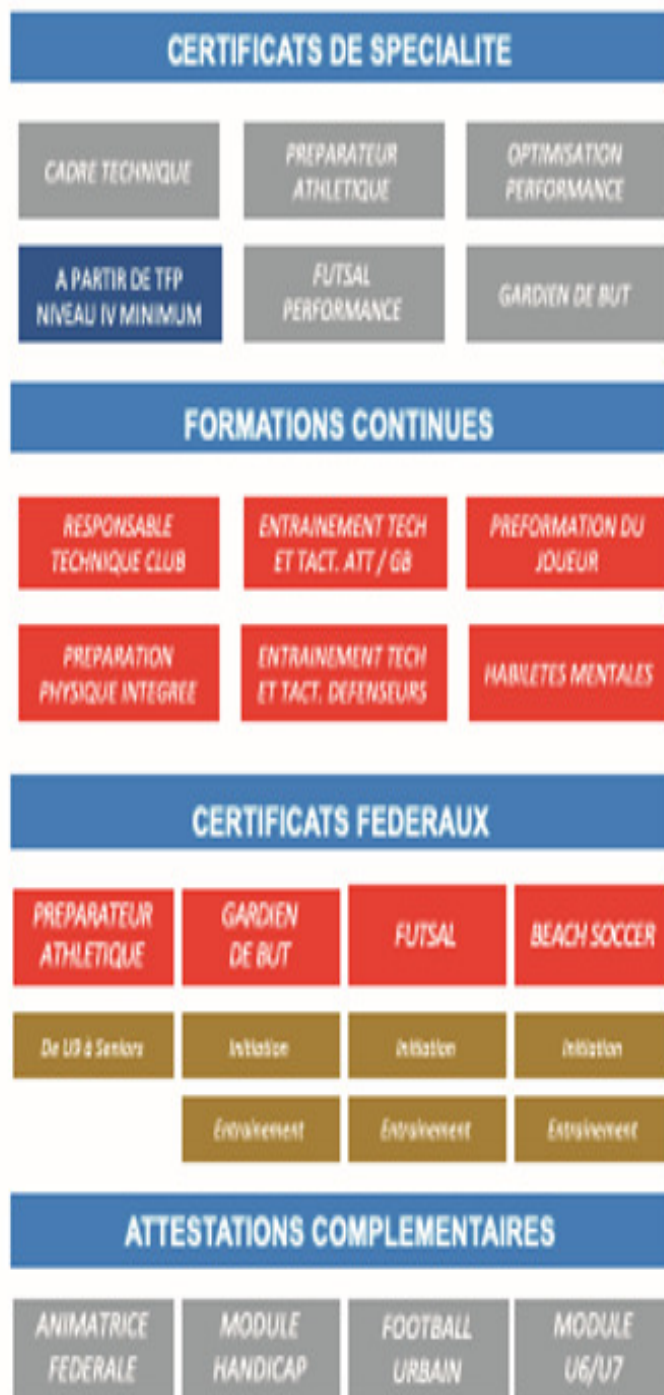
CERTIFICATS DE SPECIALITE

CADRE TECHNIQUE

PREPARATEUR ATHLETIQUE

OPTIMISATION PERFORMANCE

A PARTIR DE TFP NIVEAU IV MINIMUM

FUTSAL PERFORMANCE

GARDIEN DE BUT

FORMATIONS CONTINUES

RESPONSABLE TECHNIQUE CLUB

ENTRAINEMENT TECH ET TACT. ATT / GB

PREFORMATION DU JOUEUR

PREPARATION PHYSIQUE INTEGREE

ENTRAINEMENT TECH ET TACT. DEFENSEURS

HABILETES MENTALES

CERTIFICATS FEDERAUX

PREPARATEUR ATHLETIQUE

GARDIEN DE BUT

FUTSAL

BEACH SOCCER

De U9 à Seniors

Initiation

Initiation

Initiation

Entraînement

Entraînement

Entraînement

ATTESTATIONS COMPLEMENTAIRES

ANIMATRICE FEDERALE

MODULE HANDICAP

FOOTBALL URBAIN

MODULE U6/U7